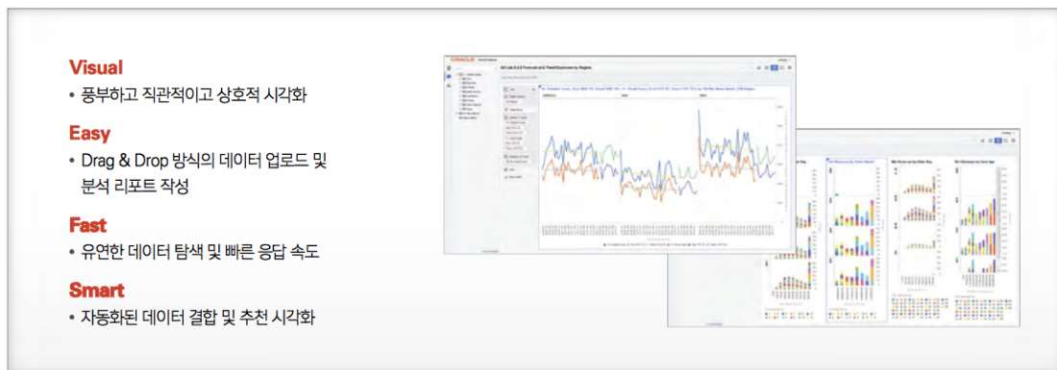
Visual
• 풍부하고 직관적이고 상호적 시각화

Easy
• Drag & Drop 방식의 데이터 업로드 및 분석 리포트 작성

Fast
• 유연한 데이터 탐색 및 빠른 응답 속도

Smart
• 자동화된 데이터 결합 및 추천 시각화

ORACLE